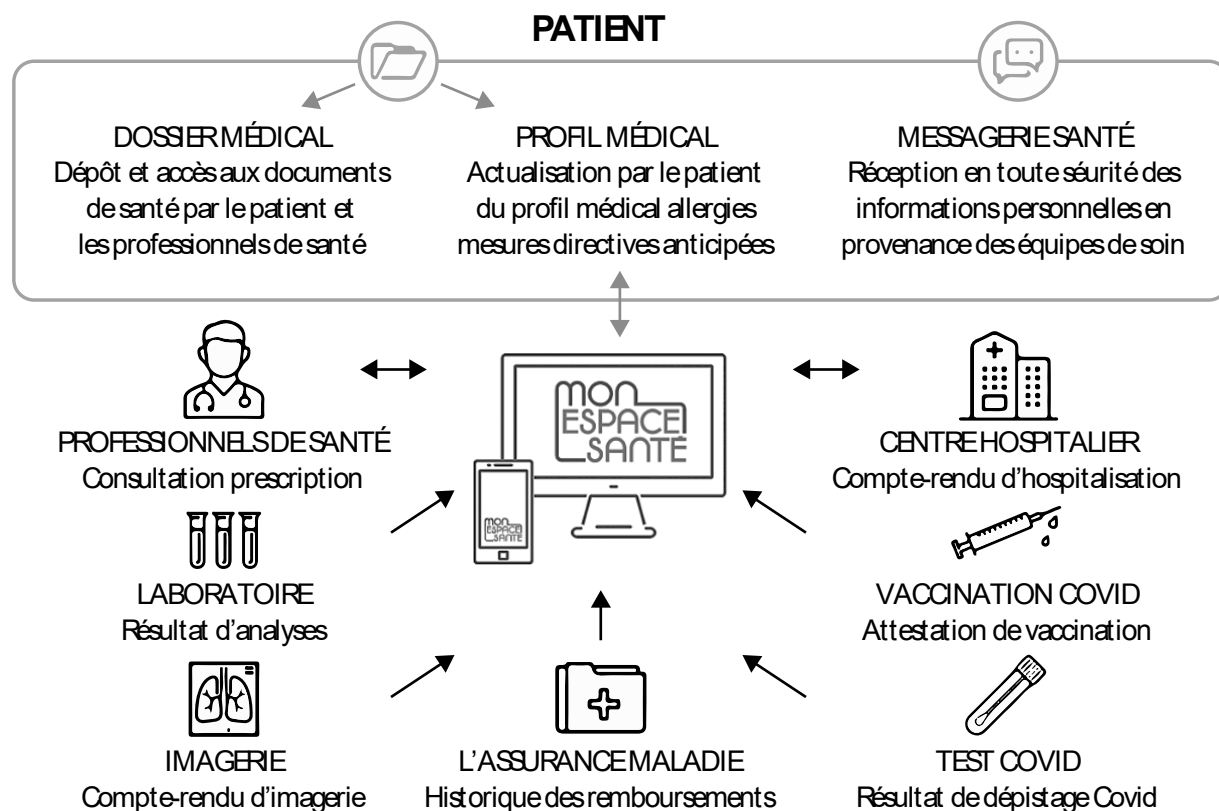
PATIENT

DOSSIER MÉDICAL
Dépôt et accès aux documents de santé par le patient et les professionnels de santé

PROFIL MÉDICAL
Actualisation par le patient du profil médical allergies mesures directives anticipées

MESSAGERIE SANTÉ
Réception en toute séurité des informations personnelles en provenance des équipes de soin

PROFESSIONNELS DE SANTÉ
Consultation prescription

MON ESPACE SANTÉ

MON ESPACE SANTÉ

CENTRE HOSPITALIER
Compte-rendu d'hospitalisation

LABORATOIRE
Résultat d'analyses

VACCINATION COVID
Attestation de vaccination

IMAGERIE
Compte-rendu d'imagerie

L'ASSURANCE MALADIE
Historique des remboursements

TEST COVID
Résultat de dépistage Covid